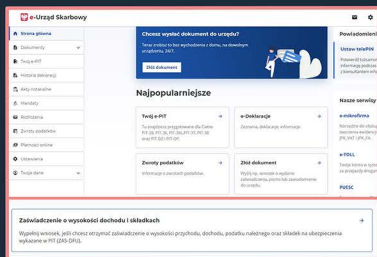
e-Urząd Skarbowy

Strona główna
Dokumenty
Twój e-PIT
Historia deklaracji
Akty notarialne
Mandaty
Rozliczenia
Zwroty podatków
Płatności online
Ustawienia
Twoje dane

Chcesz wysłać dokument do urzędu?
Teraz zrobisz to bez wychodzenia z domu, na dowolnym urządzeniu, 24/7.
Złóż dokument

Powiadomieni
Ustaw telePIN
Potwierdź tożsamoś informacje podatnicz administracji skarb

Najpopularniejsze

Twój e-PIT
Tu znajdziesz przygotowane dla Ciebie PIT-28, PIT-36, PIT-36L, PIT-37, PIT-38 oraz PIT-36/37/38...

e-Deklaracje
Złóż deklarację, informację...

Zwroty podatków
Informacje o zwrotach podatków.

Złóż dokument
Wyślij np. wniosek o wydanie zaświadczenia, pismo lub zawiadomienie do urzędu...

Nasze serwisy
e-mikrofirma
PIT-28, VAT, JPK_VAT
e-TOLL
PUESC

Zaświadczenie o wysokości dochodu i składkach
Wypełnij wniosek, jeśli chcesz otrzymać zaświadczenie o wysokości przychodu, dochodu, podatku należnego oraz składek na ubezpieczenia wykazane w PIT (ZAS-DFU).